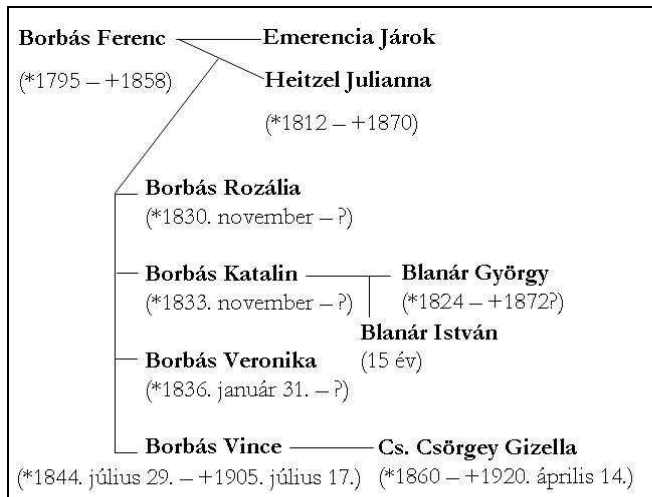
Borbás Ferenc
(*1795 – +1858)

Emerencia Járok

Heitzel Julianna
(*1812 – +1870)

Borbás Rozália
(*1830. november – ?)

Borbás Katalin
(*1833. november – ?)

Blanár György
(*1824 – +1872?)

Blanár István
(15 év)

Borbás Veronika
(*1836. január 31. – ?)

Borbás Vince
(*1844. július 29. – +1905. július 17.)

Cs. Csörgey Gizella
(*1860 – +1920. április 14.)